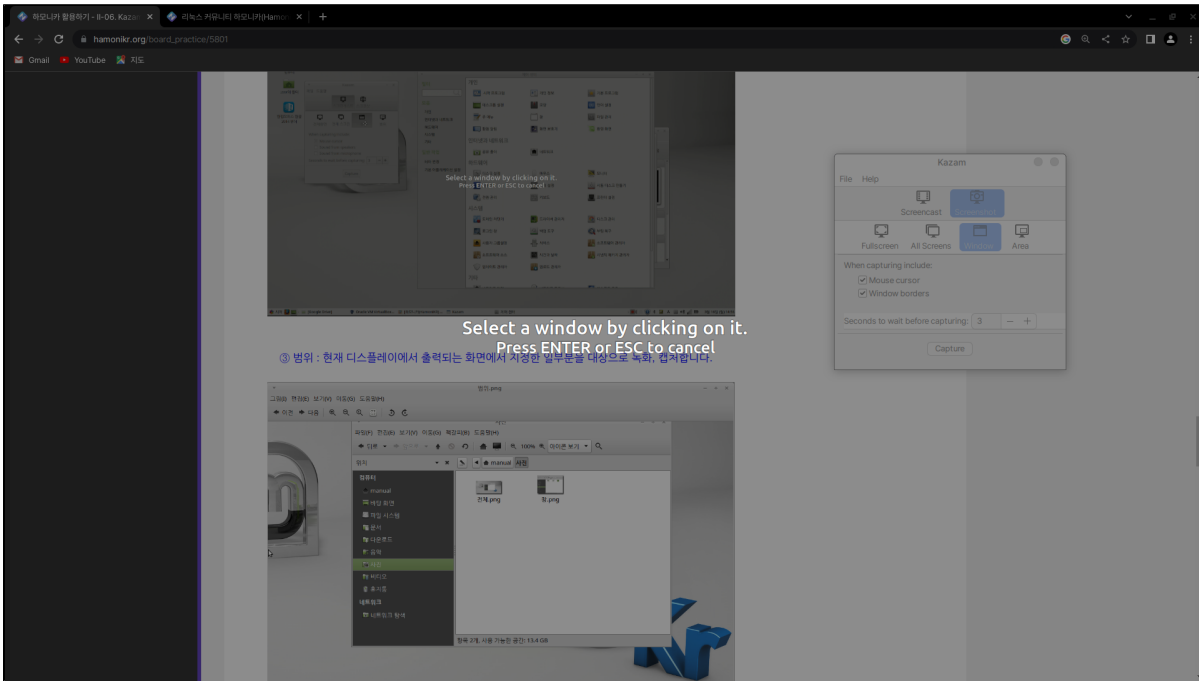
하모니카 활용하기 - II-06. Kaza ×
리눅스 커뮤니티 하모니카(Hamo ×
+

hamonikr.org/board_practice/5801

Gmail YouTube 지도

Select a window by clicking on it.
Press ENTER or ESC to cancel

Select a window by clicking on it.
Press ENTER or ESC to cancel

③ 범위 : 현재 디스플레이에서 출력되는 화면에서 지정한 일부분을 대상으로 녹화, 캡처합니다.

Kazam
File Help
Screencast
Screenshot
Fullscreen All Screens Window Area
When capturing include:
Mouse cursor
Window borders
Seconds to wait before capturing: 3 − +
Capture

범위.png
그림(I) 편집(E) 보기(V) 이미지(G) 도움말(H)
이전 다음
파일(F) 편집(E) 보기(V) 이동(G) 책갈피(B) 도움말(H)
단위 100% 아이콘 보기
위치
manual 사진
컴퓨터
manual
바탕 화면
파일 시스템
문서
다운로드
음악
사진
비디오
휴지통
네트워크
네트워크 탐색
전체.png 창.png
항목 2개, 사용 가능한 공간: 13.4 GB